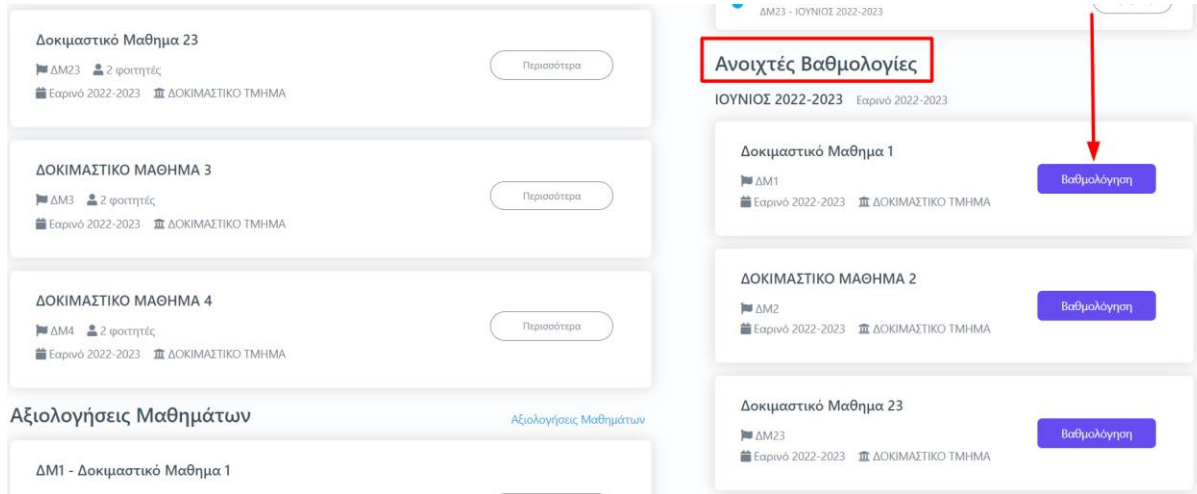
Δοκιμαστικό Μαθημα 23
ΔΜ23 2 φοιτητές
Εαρινό 2022-2023 ΔΟΚΙΜΑΣΤΙΚΟ ΤΜΗΜΑ
Περισσότερα

ΔΟΚΙΜΑΣΤΙΚΟ ΜΑΘΗΜΑ 3
ΔΜ3 2 φοιτητές
Εαρινό 2022-2023 ΔΟΚΙΜΑΣΤΙΚΟ ΤΜΗΜΑ
Περισσότερα

ΔΟΚΙΜΑΣΤΙΚΟ ΜΑΘΗΜΑ 4
ΔΜ4 2 φοιτητές
Εαρινό 2022-2023 ΔΟΚΙΜΑΣΤΙΚΟ ΤΜΗΜΑ
Περισσότερα

Αξιολογήσεις Μαθημάτων
Αξιολογήσεις Μαθημάτων

ΔΜ1 - Δοκιμαστικό Μαθημα 1

ΔΜ23 - ΙΟΥΝΙΟΣ 2022-2023

Ανοιχτές Βαθμολογίες
ΙΟΥΝΙΟΣ 2022-2023 Εαρινό 2022-2023

Δοκιμαστικό Μαθημα 1
ΔΜ1
Εαρινό 2022-2023 ΔΟΚΙΜΑΣΤΙΚΟ ΤΜΗΜΑ
Βαθμολόγηση

ΔΟΚΙΜΑΣΤΙΚΟ ΜΑΘΗΜΑ 2
ΔΜ2
Εαρινό 2022-2023 ΔΟΚΙΜΑΣΤΙΚΟ ΤΜΗΜΑ
Βαθμολόγηση

Δοκιμαστικό Μαθημα 23
ΔΜ23
Εαρινό 2022-2023 ΔΟΚΙΜΑΣΤΙΚΟ ΤΜΗΜΑ
Βαθμολόγηση